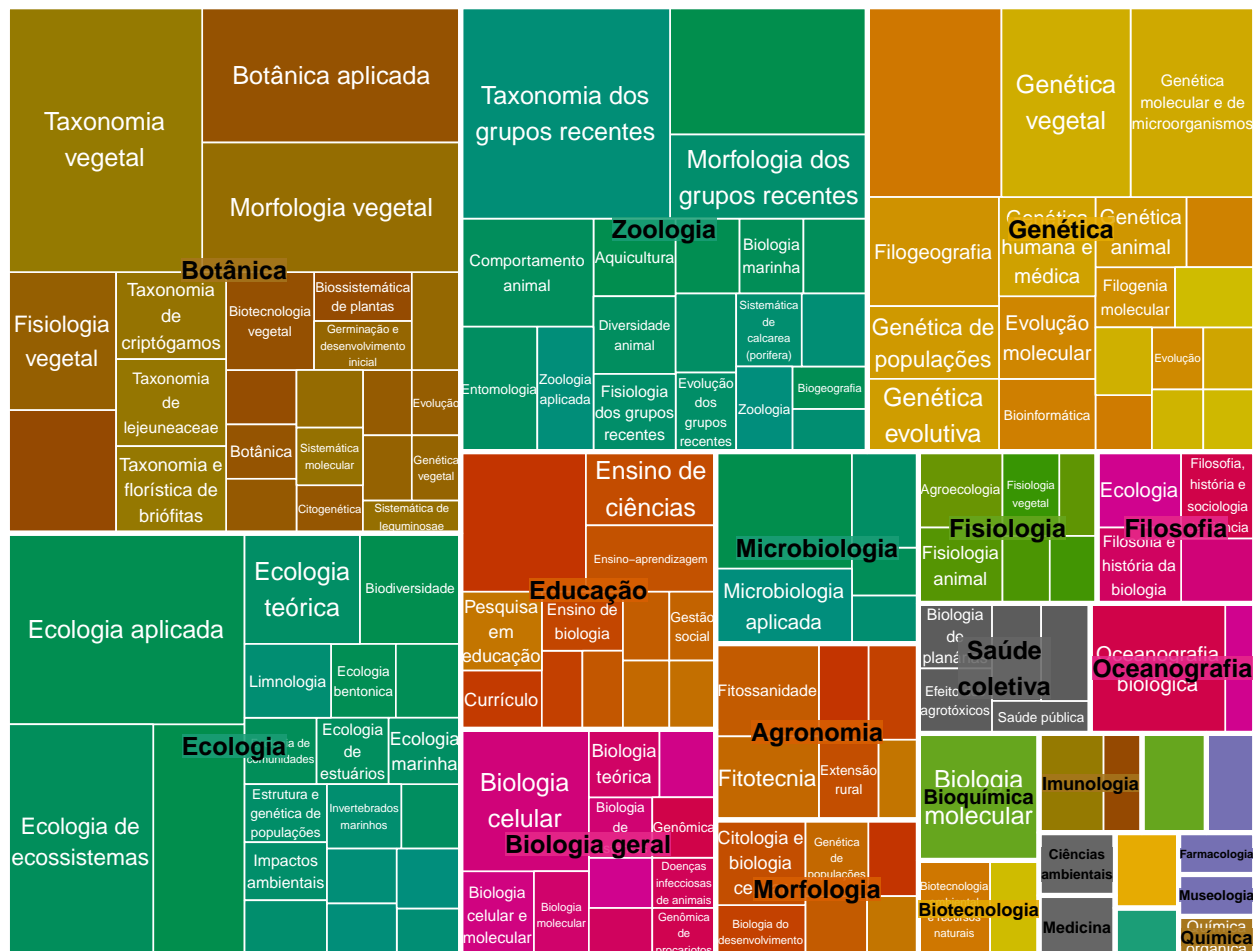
Taxonomia vegetal
Botânica aplicada
Morfologia vegetal
Botânica
Fisiologia vegetal
Taxonomia de criptógamos
Biotecnologia vegetal
Biossistemática de plantas
Germinação e desenvolvimento inicial
Taxonomia de lejeuneaceae
Evolução
Botânica
Sistemática molecular
Genética vegetal
Taxonomia e florística de briófitas
Citogenética
Sistemática de leguminosae

Taxonomia dos grupos recentes
Morfologia dos grupos recentes
Zoologia
Comportamento animal
Aquicultura
Biologia marinha
Diversidade animal
Sistemática de calcarea (porifera)
Entomologia
Zoologia aplicada
Fisiologia dos grupos recentes
Evolução dos grupos recentes
Zoologia
Biogeografia

Genética vegetal
Genética molecular e de microorganismos
Filogeografia
Genética humana e médica
Genética
Genética animal
Filogenia molecular
Genética de populações
Evolução molecular
Evolução
Genética evolutiva
Bioinformática

Ecologia aplicada
Ecologia teórica
Biodiversidade
Limnologia
Ecologia bentonica
Ecologia
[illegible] de comunidades
Ecologia de estuários
Ecologia marinha
Estrutura e genética de populações
Invertebrados marinhos
Ecologia de ecossistemas
Impactos ambientais

Ensino de ciências
Ensino–aprendizagem
Educação
Pesquisa em educação
Ensino de biologia
Gestão social
Currículo

Microbiologia
Microbiologia aplicada

Agroecologia
Fisiologia vegetal
Fisiologia
Fisiologia animal

Ecologia
Filosofia, história e sociologia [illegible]
Filosofia
Filosofia e história da biologia

Biologia do planej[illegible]
Saúde coletiva
Efeito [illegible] agrotóxicos
Saúde pública

Oceanografia biológica
Oceanografia

Fitossanidade
Agronomia
Fitotecnia
Extensão rural

Biologia celular
Biologia teórica
Biologia de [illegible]
Genômica
Biologia geral
Doenças infecciosas de animais
Biologia celular e molecular
Biologia molecular
Genômica de procariotos

Citologia e biologia ce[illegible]
Genética de populações
Morfologia
Biologia do desenvolvimento

Biologia molecular
Bioquímica
Biotecnologia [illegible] e recursos naturais
Biotecnologia
Imunologia
Ciências ambientais
Medicina
Farmacologia
Museologia
Química
Química orgânica